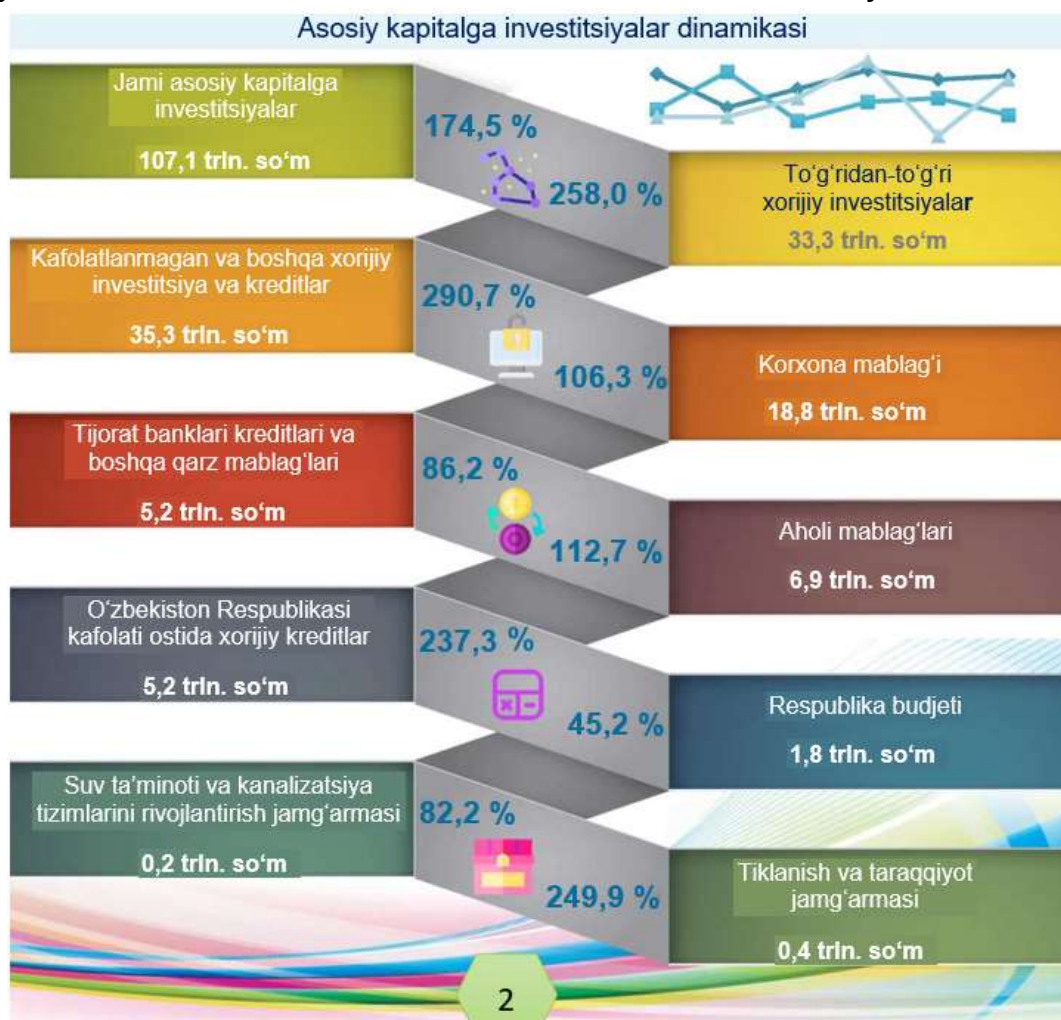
Asosiy kapitalga investitsiyalar dinamikasi

Jami asosiy kapitalga investitsiyalar

107,1 trln. so‘m

174,5 %

258,0 %

To‘g‘ridan-to‘g‘ri xorijiy investitsiyalar

33,3 trln. so‘m

Kafolatlanmagan va boshqa xorijiy investitsiya va kreditlar

35,3 trln. so‘m

290,7 %

106,3 %

Korxona mablag‘i

18,8 trln. so‘m

Tijorat banklari kreditlari va boshqa qarz mablag‘lari

5,2 trln. so‘m

86,2 %

112,7 %

Aholi mablag‘lari

6,9 trln. so‘m

O‘zbekiston Respublikasi kafolati ostida xorijiy kreditlar

5,2 trln. so‘m

237,3 %

45,2 %

Respublika budjeti

1,8 trln. so‘m

Suv ta’minoti va kanalizatsiya tizimlarini rivojlantirish jamg‘armasi

0,2 trln. so‘m

82,2 %

249,9 %

Tiklanish va taraqqiyot jamg‘armasi

0,4 trln. so‘m

2